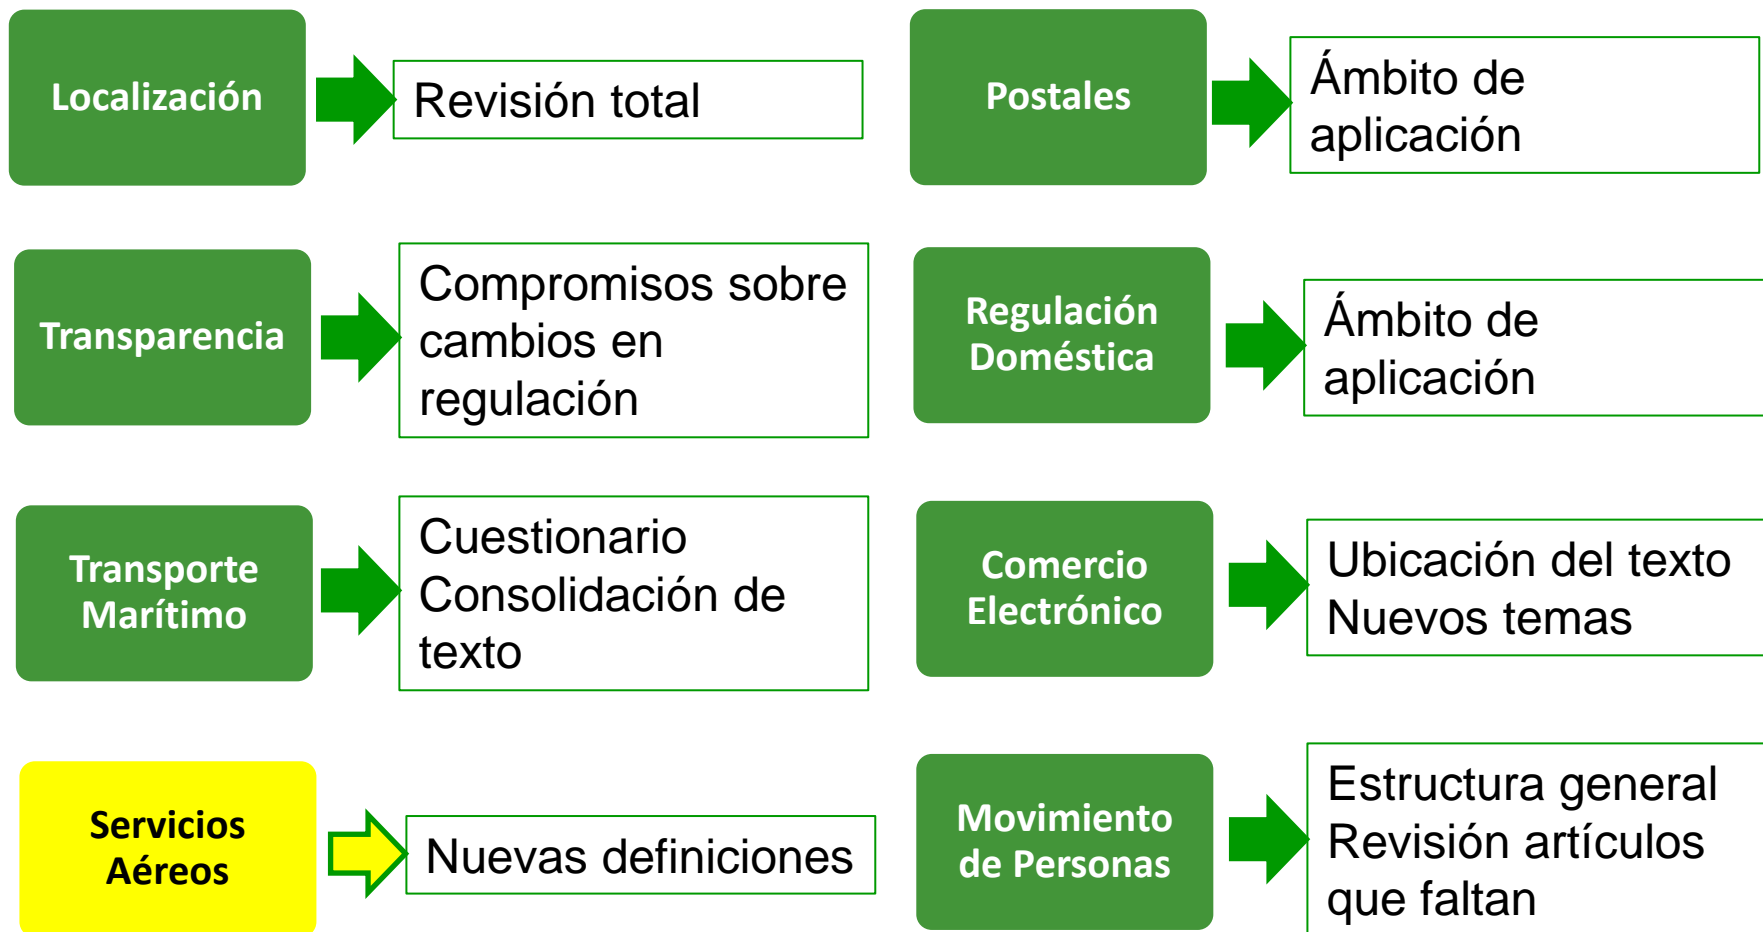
Localización

Revisión total

Postales

Ámbito de aplicación

Transparencia

Compromisos sobre cambios en regulación

Regulación Doméstica

Ámbito de aplicación

Transporte Marítimo

Cuestionario
Consolidación de texto

Comercio Electrónico

Ubicación del texto
Nuevos temas

Servicios Aéreos

Nuevas definiciones

Movimiento de Personas

Estructura general
Revisión artículos que faltan